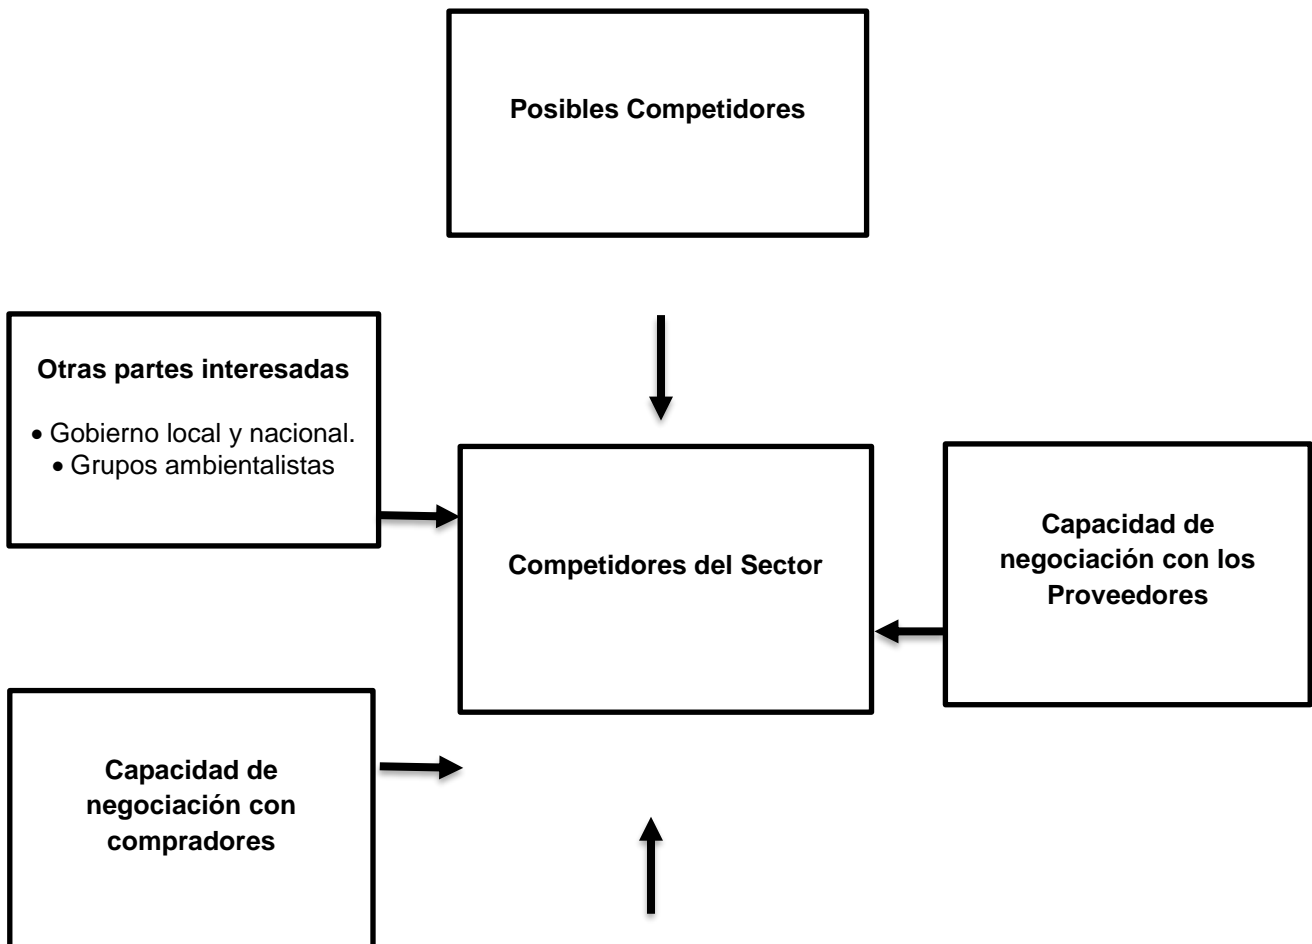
Posibles Competidores

Otras partes interesadas

- Gobierno local y nacional.
- Grupos ambientalistas

Competidores del Sector

Capacidad de negociación con los Proveedores

Capacidad de negociación con compradores